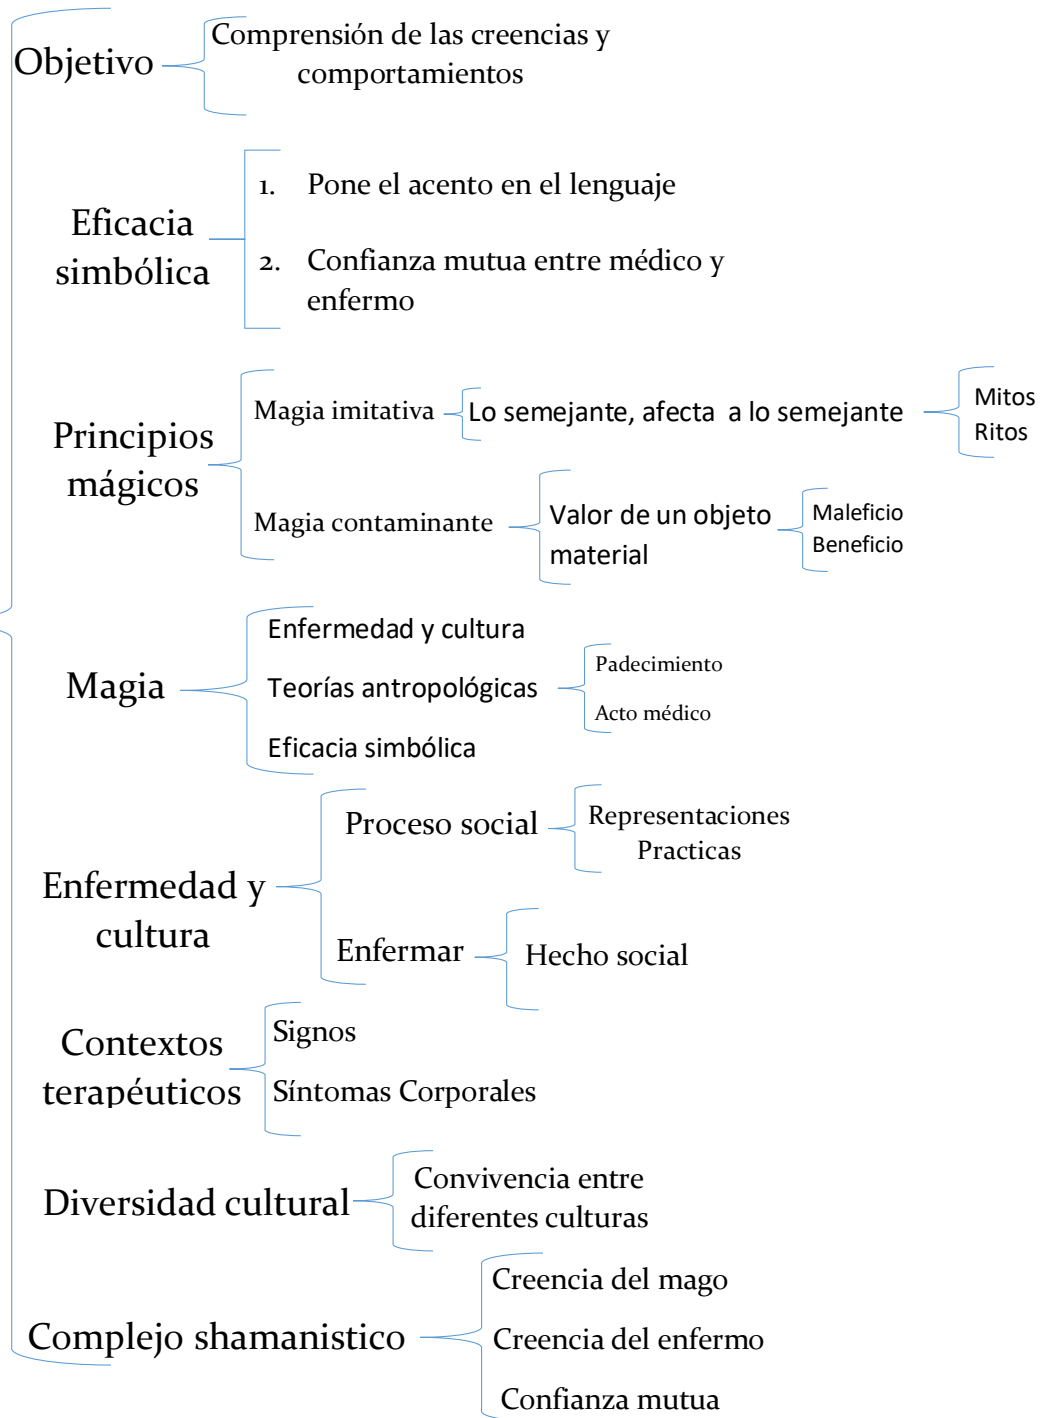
Objetivo

Comprensión de las creencias y comportamientos

Eficacia simbólica

1. Pone el acento en el lenguaje

2. Confianza mutua entre médico y enfermo

Principios mágicos

Magia imitativa

Lo semejante, afecta a lo semejante

Mitos
Ritos

Magia contaminante

Valor de un objeto material

Maleficio
Beneficio

Magia

Enfermedad y cultura

Teorías antropológicas

Padecimiento
Acto médico

Eficacia simbólica

Enfermedad y cultura

Proceso social

Representaciones
Practicas

Enfermar

Hecho social

Contextos terapéuticos

Signos

Síntomas Corporales

Diversidad cultural

Convivencia entre diferentes culturas

Complejo shamanistico

Creencia del mago

Creencia del enfermo

Confianza mutua